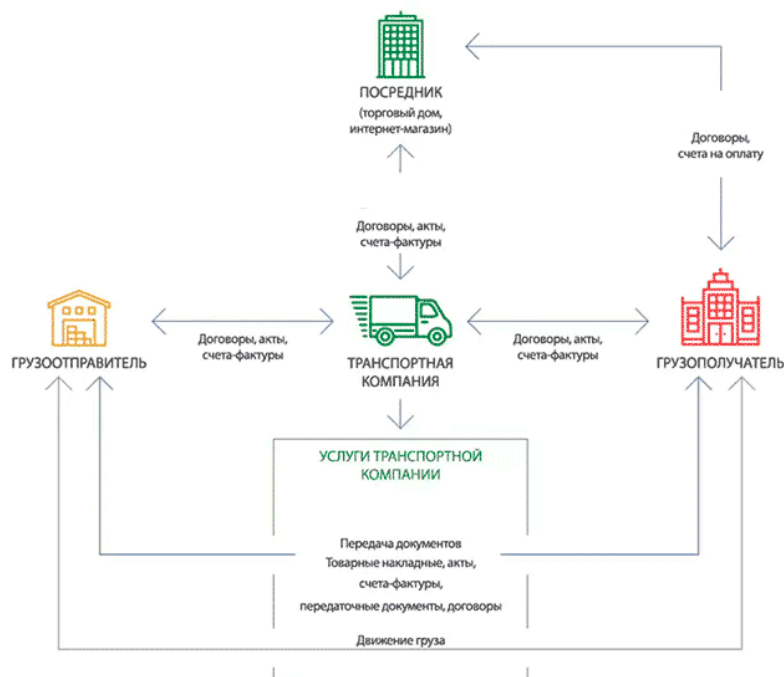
ПОСРЕДНИК
(торговый дом, интернет-магазин)

Договоры, счета на оплату

Договоры, акты, счета-фактуры

ГРУЗООТПРАВИТЕЛЬ

Договоры, акты, счета-фактуры

ТРАНСПОРТНАЯ КОМПАНИЯ

Договоры, акты, счета-фактуры

ГРУЗОПОЛУЧАТЕЛЬ

УСЛУГИ ТРАНСПОРТНОЙ КОМПАНИИ

Передача документов
Товарные накладные, акты, счета-фактуры, передаточные документы, договоры

Движение груза